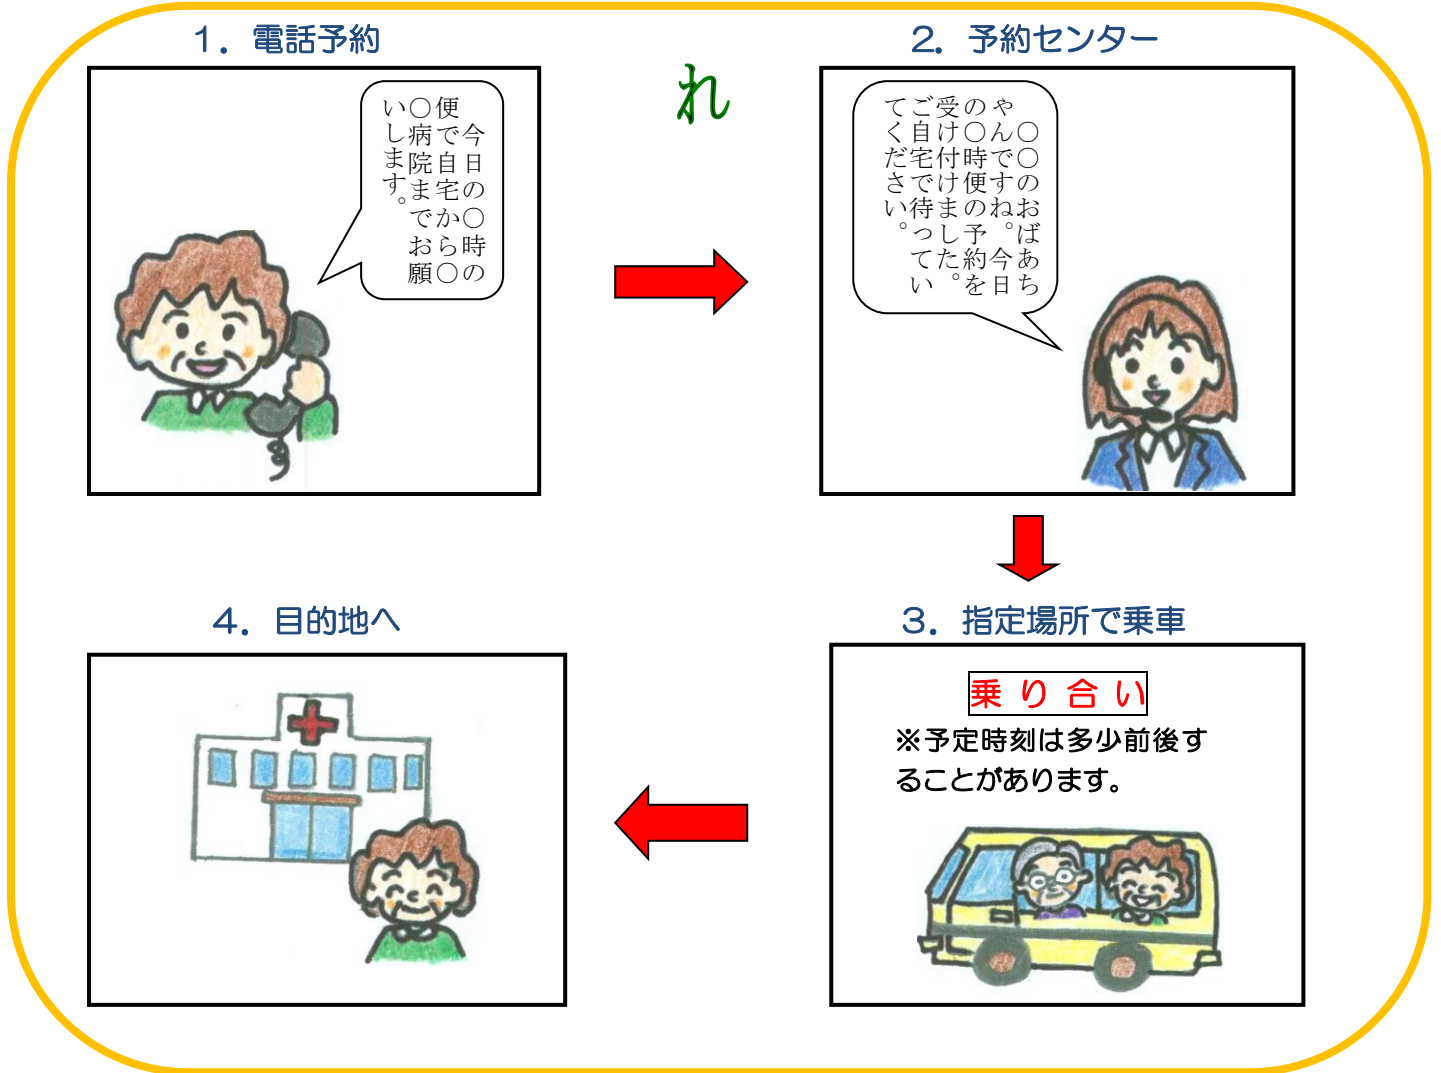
1．電話予約

れ

2．予約センター

今日の○時の便で自宅から○○病院までお願いします。

○○のおばあちゃんですね。今日○時の便の予約を受付けました。ご自宅で待っていてください。

3．指定場所で乗車

乗り合い

※予定時刻は多少前後することがあります。

4．目的地へ